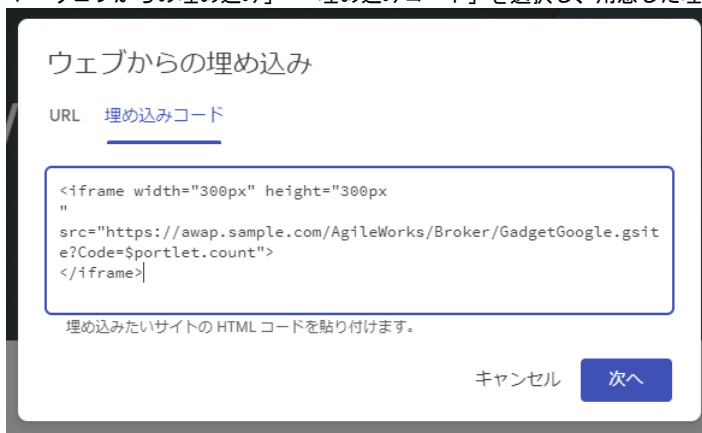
ウェブからの埋め込み

URL　埋め込みコード

<iframe width="300px" height="300px
"
src="https://awap.sample.com/AgileWorks/Broker/GadgetGoogle.gsite?Code=$portlet.count">
</iframe>

埋め込みたいサイトの HTML コードを貼り付けます。

キャンセル　次へ